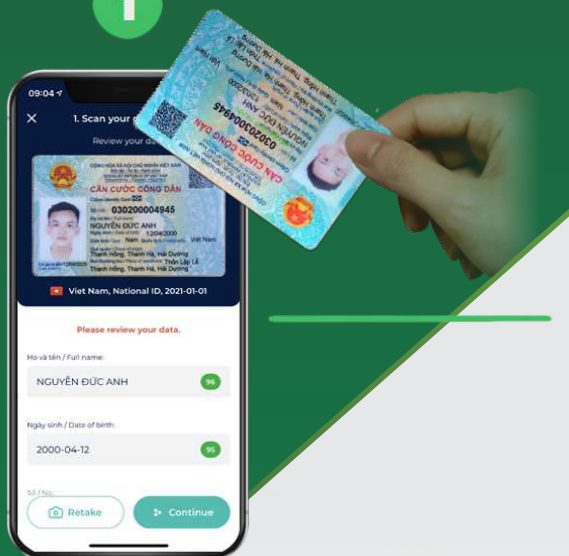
09:04

1. Scan your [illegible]

Review your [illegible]

CĂN CƯỚC CÔNG DÂN

030200004945

NGUYỄN ĐỨC ANH

12/04/2000

Việt Nam

Thanh Hồng, Thanh Hà, Hải Dương

Thôn Lập Lễ

Thanh Hồng, Thanh Hà, Hải Dương

Viet Nam, National ID, 2021-01-01

Please review your data.

Họ và tên / Full name:

NGUYỄN ĐỨC ANH

96

Ngày sinh / Date of birth:

2000-04-12

95

Số / No.

Retake

Continue

CĂN CƯỚC CÔNG DÂN

030200004945

NGUYỄN ĐỨC ANH

Thanh Hồng, Thanh Hà, Hải Dương

Việt Nam